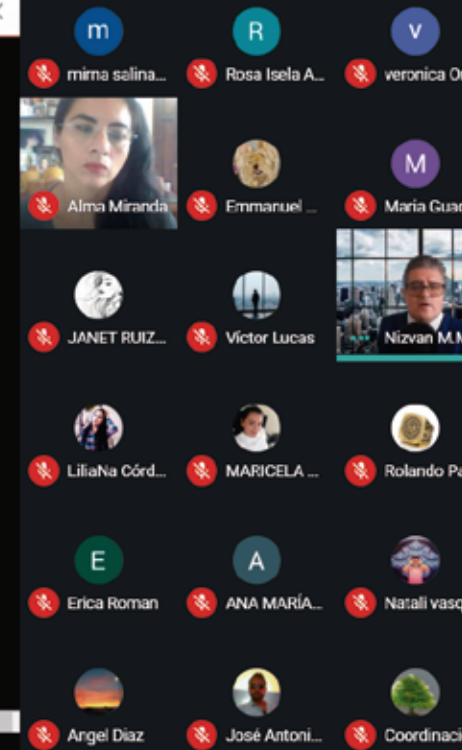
m
mirna salina...

R
Rosa Isela A...

V
veronica O

Alma Miranda

Emmanuel ...

M
Maria Guad

JANET RUIZ...

Víctor Lucas

Nizvan M.M

LiliaNa Córd...

MARICELA ...

Rolando Pa

E
Erica Roman

A
ANA MARÍA...

Natali vasq

Angel Diaz

José Antoni...

Coordinaci